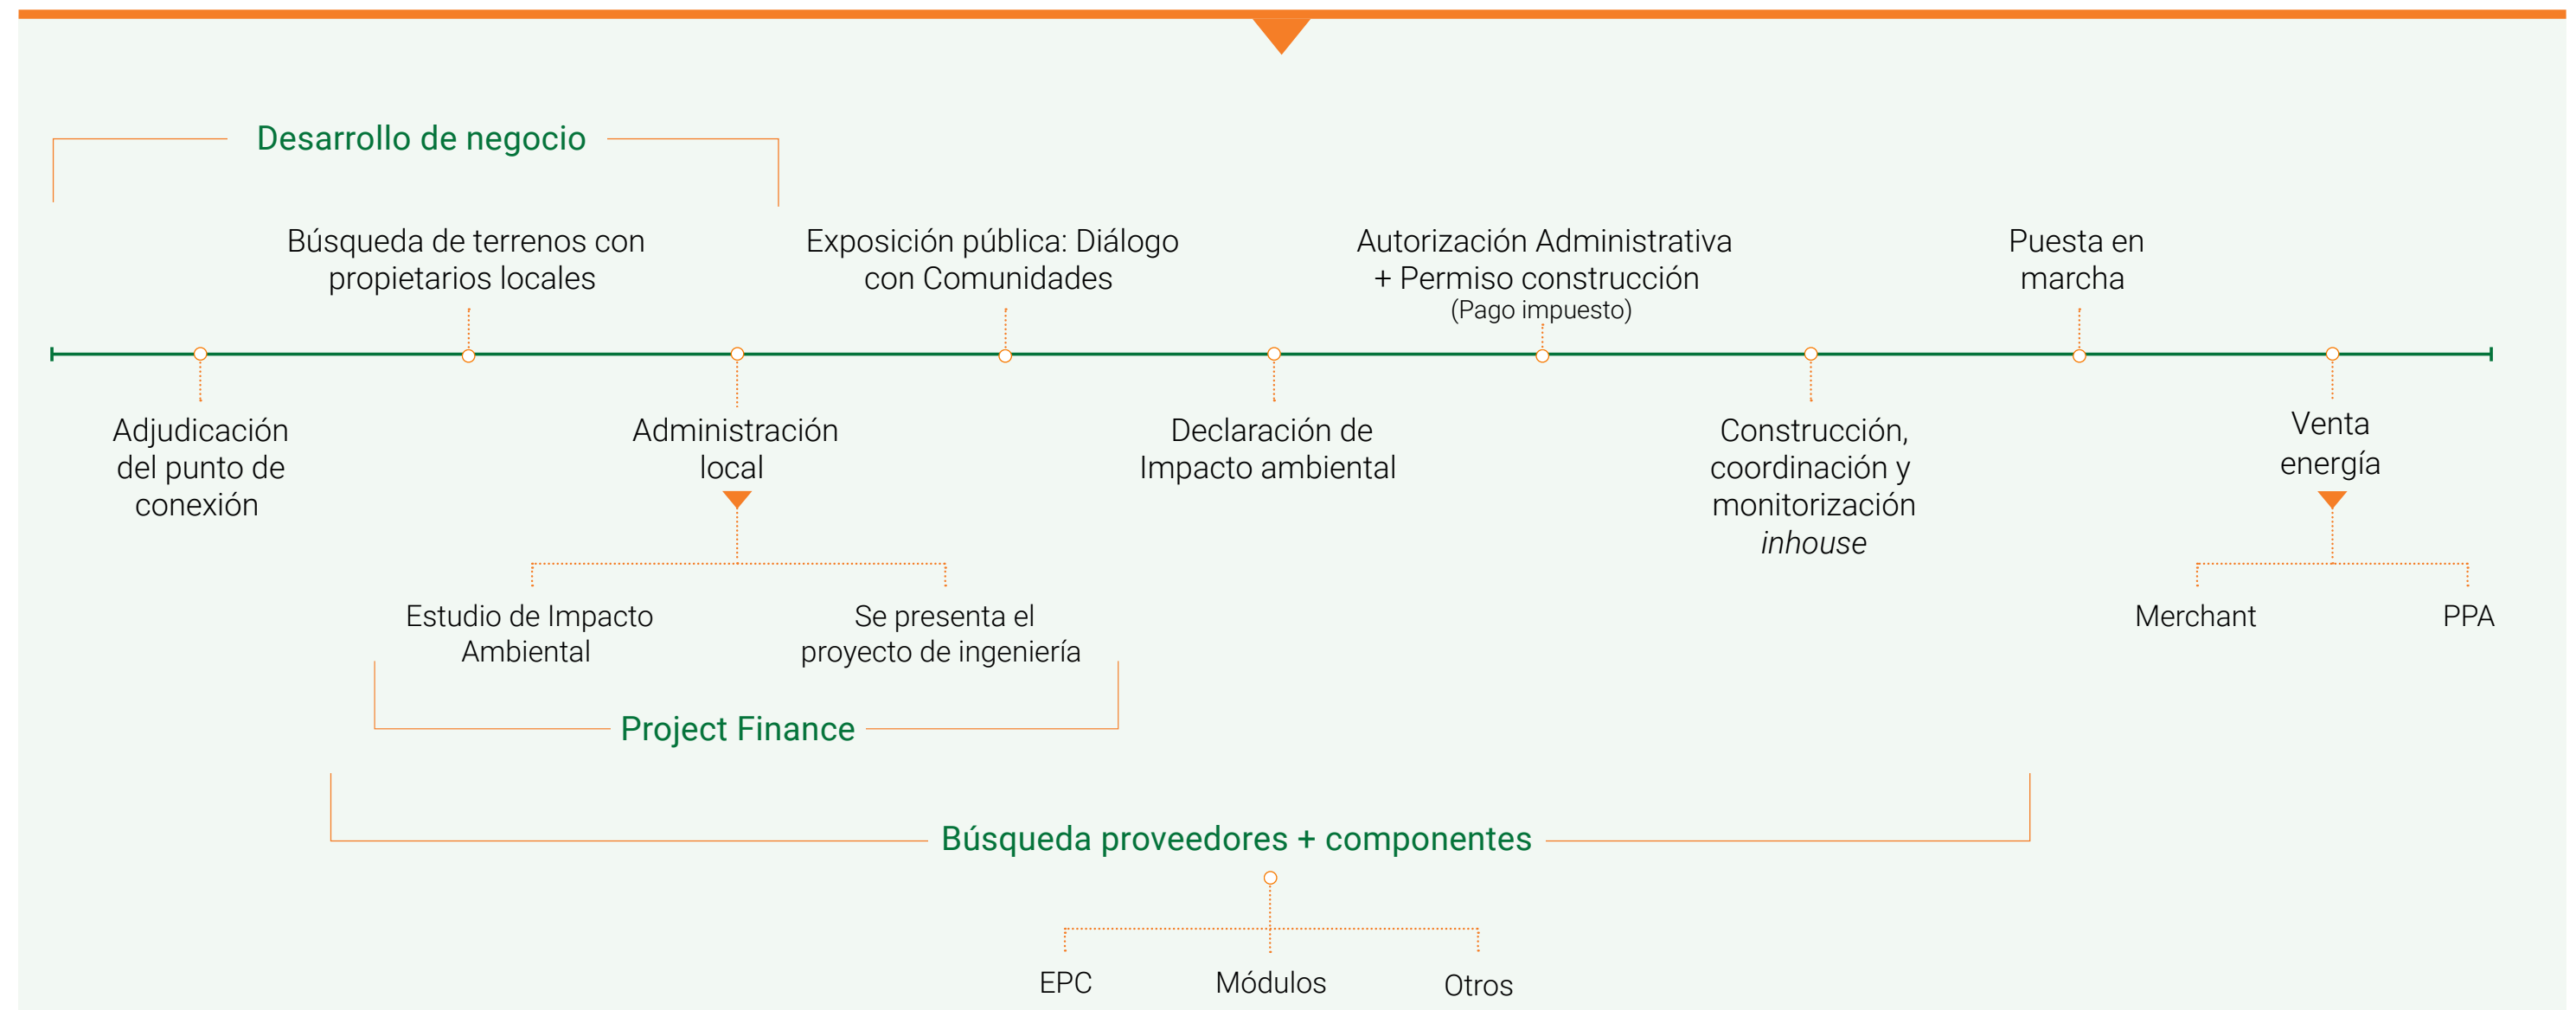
Desarrollo de negocio

Búsqueda de terrenos con propietarios locales

Exposición pública: Diálogo con Comunidades

Autorización Administrativa + Permiso construcción (Pago impuesto)

Puesta en marcha

Adjudicación del punto de conexión

Administración local

Declaración de Impacto ambiental

Construcción, coordinación y monitorización *inhouse*

Venta energía

Estudio de Impacto Ambiental

Se presenta el proyecto de ingeniería

Merchant

PPA

Project Finance

Búsqueda proveedores + componentes

EPC

Módulos

Otros